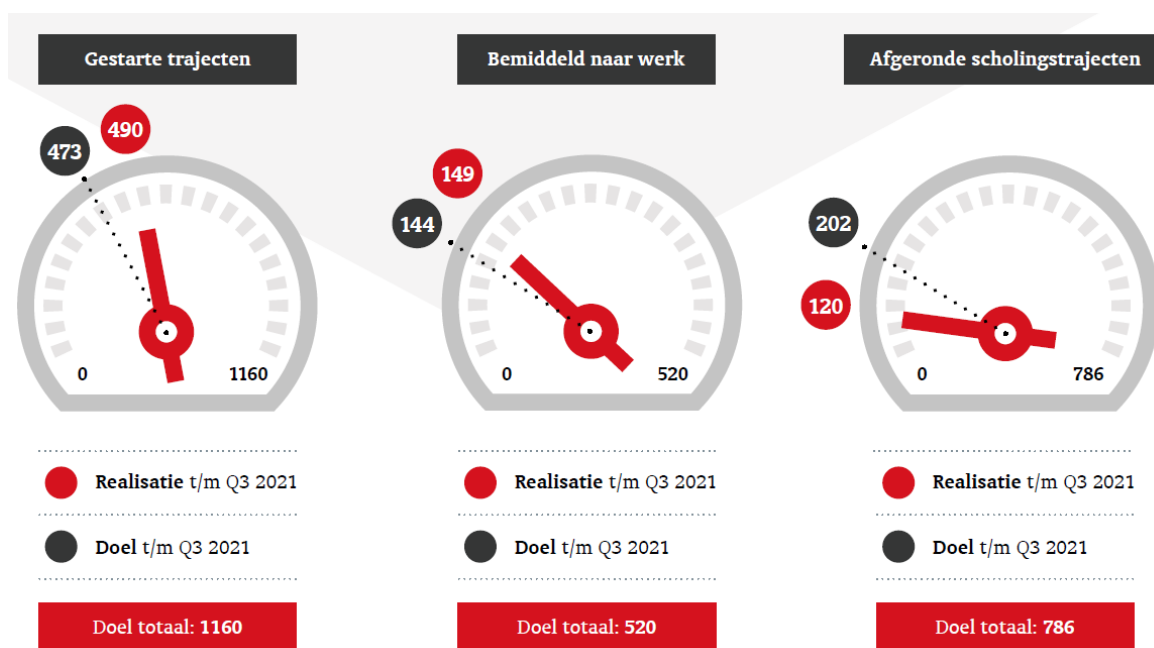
Gestarte trajecten

490
473

0 1160

Realisatie t/m Q3 2021

Doel t/m Q3 2021

Doel totaal: 1160

Bemiddeld naar werk

149
144

0 520

Realisatie t/m Q3 2021

Doel t/m Q3 2021

Doel totaal: 520

Afgeronde scholingstrajecten

202
120

0 786

Realisatie t/m Q3 2021

Doel t/m Q3 2021

Doel totaal: 786